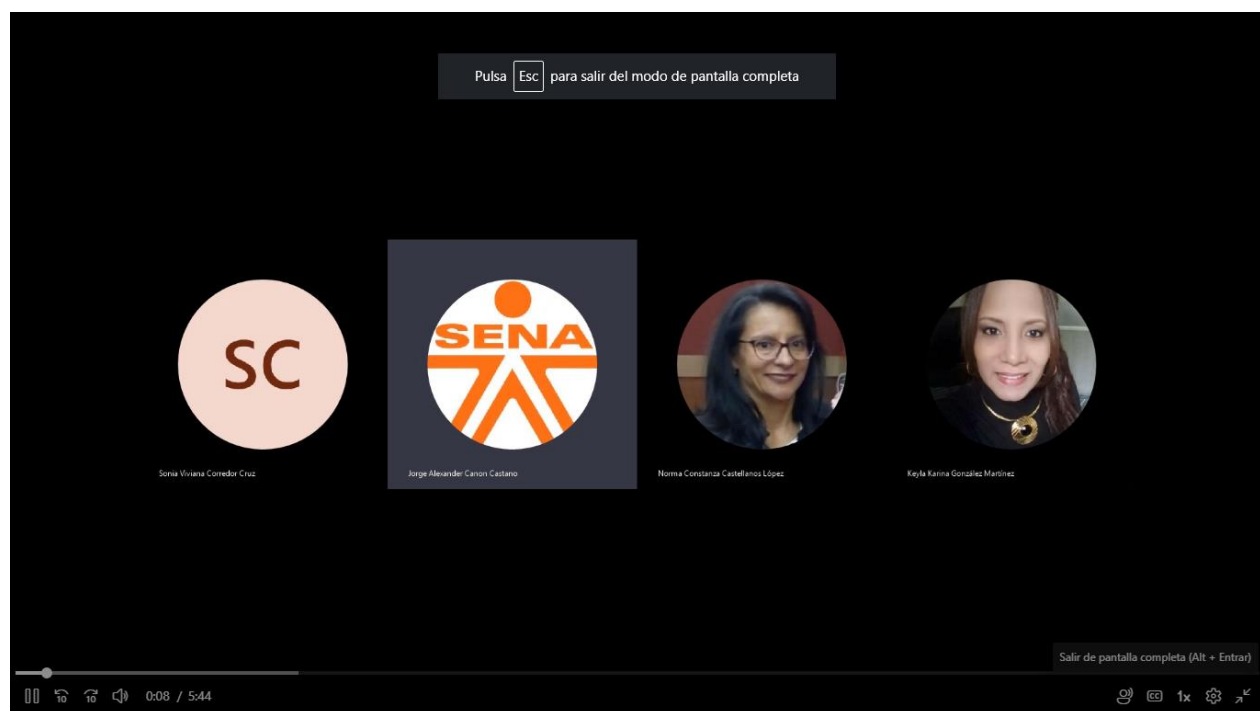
Pulsa Esc para salir del modo de pantalla completa

SC

Sonia Viviana Corredor Cruz

SENA

Jorge Alexander Canon Castano

Norma Constanza Castellanos López

Keyla Karina González Martínez

Salir de pantalla completa (Alt + Entrar)

10 10 0:08 / 5:44

1x